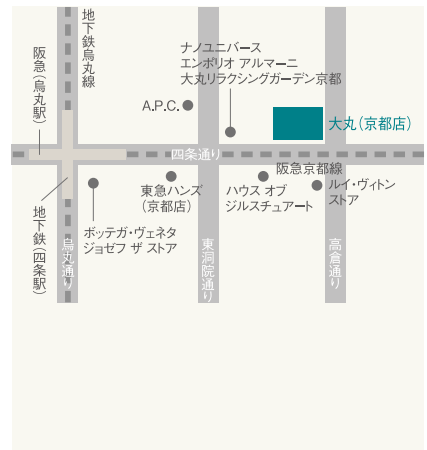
地下鉄烏丸線

阪急(烏丸駅)

ナノユニバース
エンポリオ アルマーニ
大丸リラクシングガーデン京都

A.P.C.

大丸(京都店)

四条通り

阪急京都線

東急ハンズ
(京都店)

ハウス オブ
ジルスチュアート

ルイ・ヴィトン
ストア

地下鉄(四条駅)

ボッテガ・ヴェネタ
ジョゼフ ザ ストア

烏丸通り

東洞院通り

高倉通り